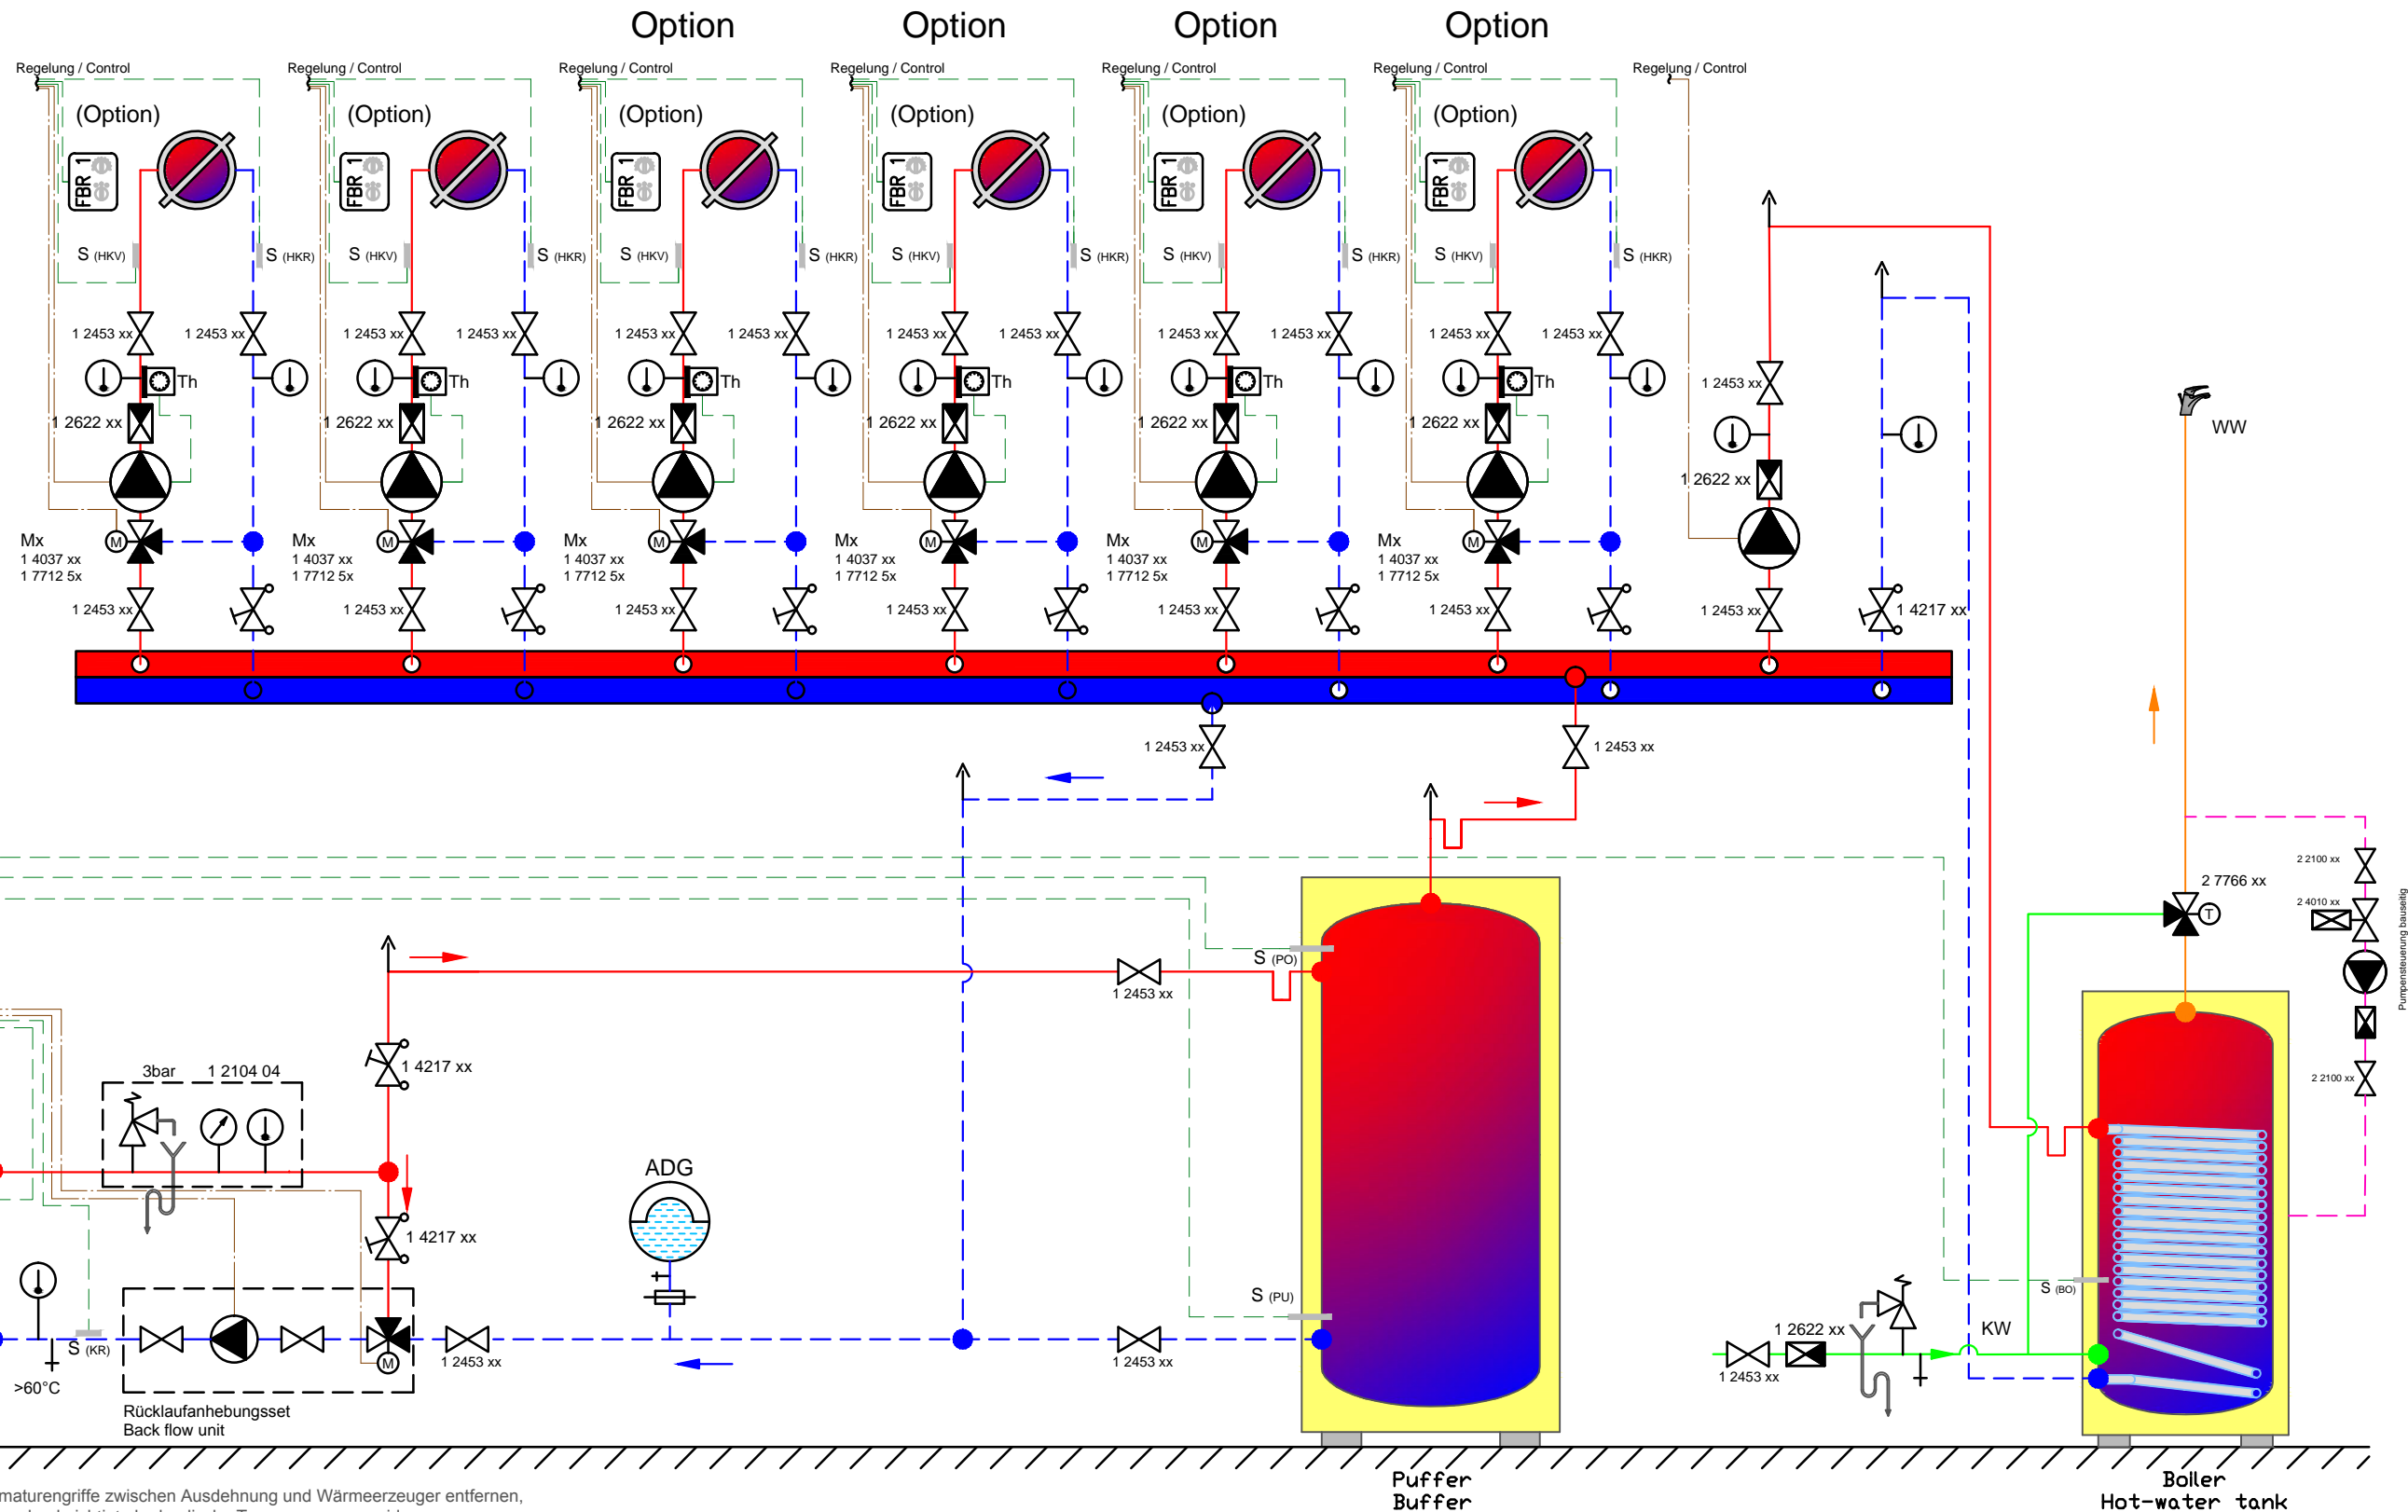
Option Option Option Option

Regelung / Control
(Option)
FBR 1
S (HKV)
S (HKR)
1 2453 xx
1 2453 xx
Th
1 2622 xx
Mx
1 4037 xx
1 7712 5x
1 2453 xx

Regelung / Control
(Option)
FBR 1
S (HKV)
S (HKR)
1 2453 xx
1 2453 xx
Th
1 2622 xx
Mx
1 4037 xx
1 7712 5x
1 2453 xx

Regelung / Control
(Option)
FBR 1
S (HKV)
S (HKR)
1 2453 xx
1 2453 xx
Th
1 2622 xx
Mx
1 4037 xx
1 7712 5x
1 2453 xx

Regelung / Control
(Option)
FBR 1
S (HKV)
S (HKR)
1 2453 xx
1 2453 xx
Th
1 2622 xx
Mx
1 4037 xx
1 7712 5x
1 2453 xx

Regelung / Control
(Option)
FBR 1
S (HKV)
S (HKR)
1 2453 xx
1 2453 xx
Th
1 2622 xx
Mx
1 4037 xx
1 7712 5x
1 2453 xx

Regelung / Control
(Option)
FBR 1
S (HKV)
S (HKR)
1 2453 xx
1 2453 xx
Th
1 2622 xx
Mx
1 4037 xx
1 7712 5x
1 2453 xx

Regelung / Control
1 2453 xx
1 2622 xx
1 2453 xx
1 4217 xx
WW

1 2453 xx
1 2453 xx

2 2100 xx
2 7766 xx
2 4010 xx
Pumpensteuerung bauseitig
2 2100 xx

S (PO)
1 2453 xx
3bar
1 2104 04
1 4217 xx
1 4217 xx
ADG
S (PU)
1 2453 xx
1 2453 xx
S (KR)
>60°C
Rücklaufanhebungsset
Back flow unit
1 2622 xx
1 2453 xx
KW
S (BO)

Puffer
Buffer
Boiler
Hot-water tank

maturengriffe zwischen Ausdehnung und Wärmeerzeuger entfernen,
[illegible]